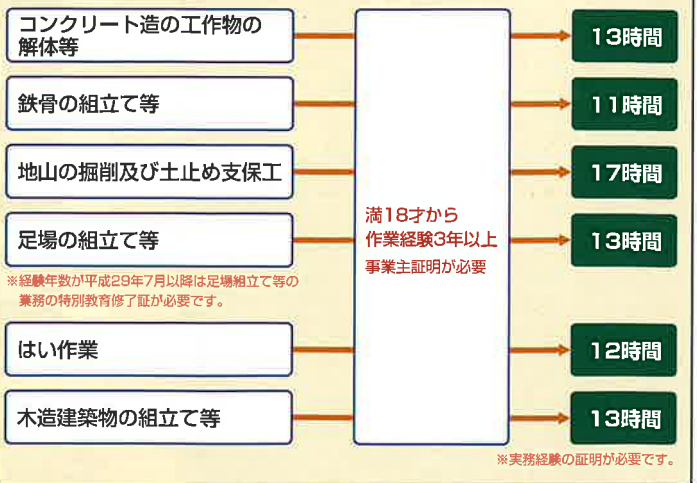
コンクリート造の工作物の解体等

鉄骨の組立て等

地山の掘削及び土止め支保工

足場の組立て等

※経験年数が平成29年7月以降は足場組立て等の業務の特別教育修了証が必要です。

はい作業

木造建築物の組立て等

満18才から
作業経験3年以上
事業主証明が必要

13時間

11時間

17時間

13時間

12時間

13時間

※実務経験の証明が必要です。